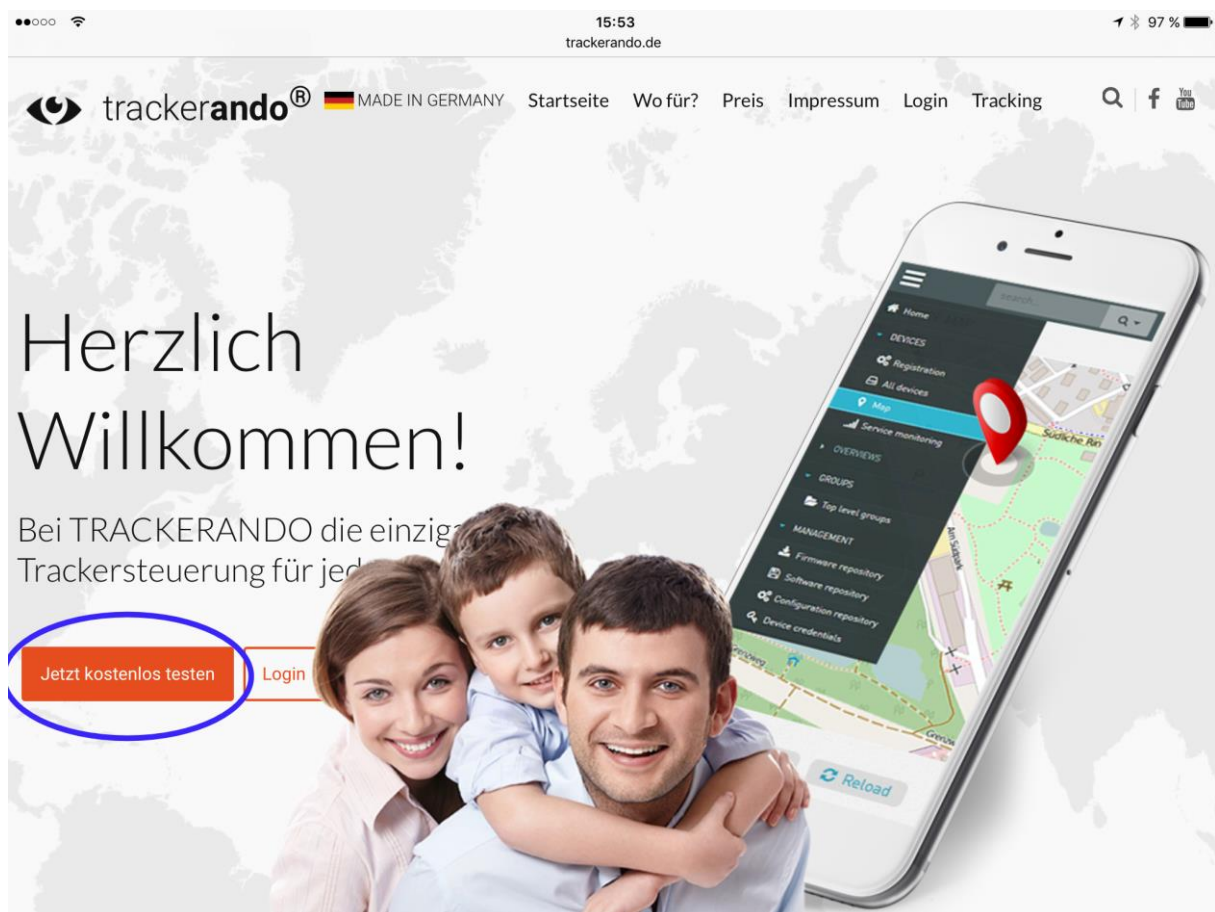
15:53
trackerando.de
97 %

trackerando® MADE IN GERMANY Startseite Wo für? Preis Impressum Login Tracking

You Tube

Herzlich Willkommen!

Bei TRACKERANDO die einzig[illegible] Trackersteuerung für jed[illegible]

Jetzt kostenlos testen

Login

search...

Home
DEVICES
Registration
All devices
Map
Service monitoring
OVERVIEWS
GROUPS
Top level groups
MANAGEMENT
Firmware repository
Software repository
Configuration repository
Device credentials

Südliche Rin

Reload